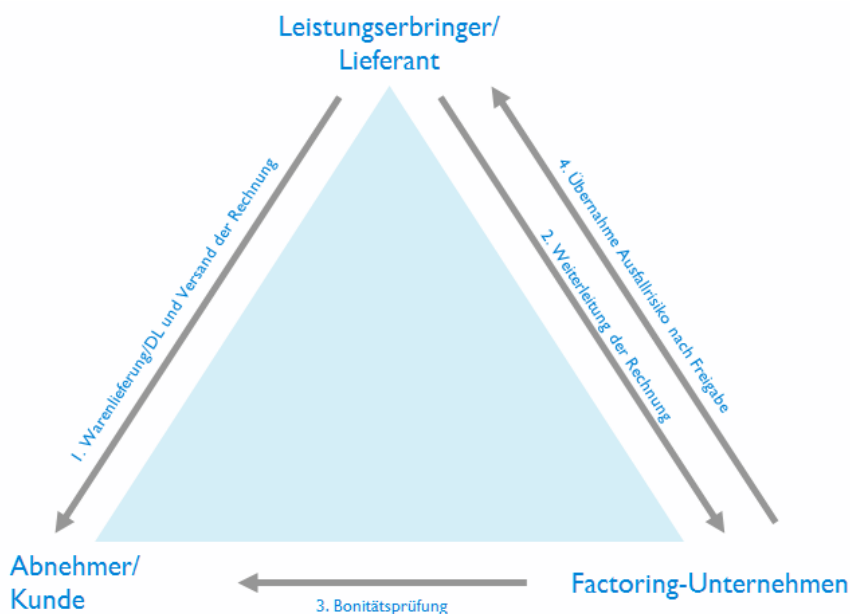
Leistungserbringer/
Lieferant

1. Warenlieferung/DL und Versand der Rechnung

2. Weiterleitung der Rechnung

4. Übernahme Ausfallrisiko nach Freigabe

Abnehmer/
Kunde

Factoring-Unternehmen

3. Bonitätsprüfung